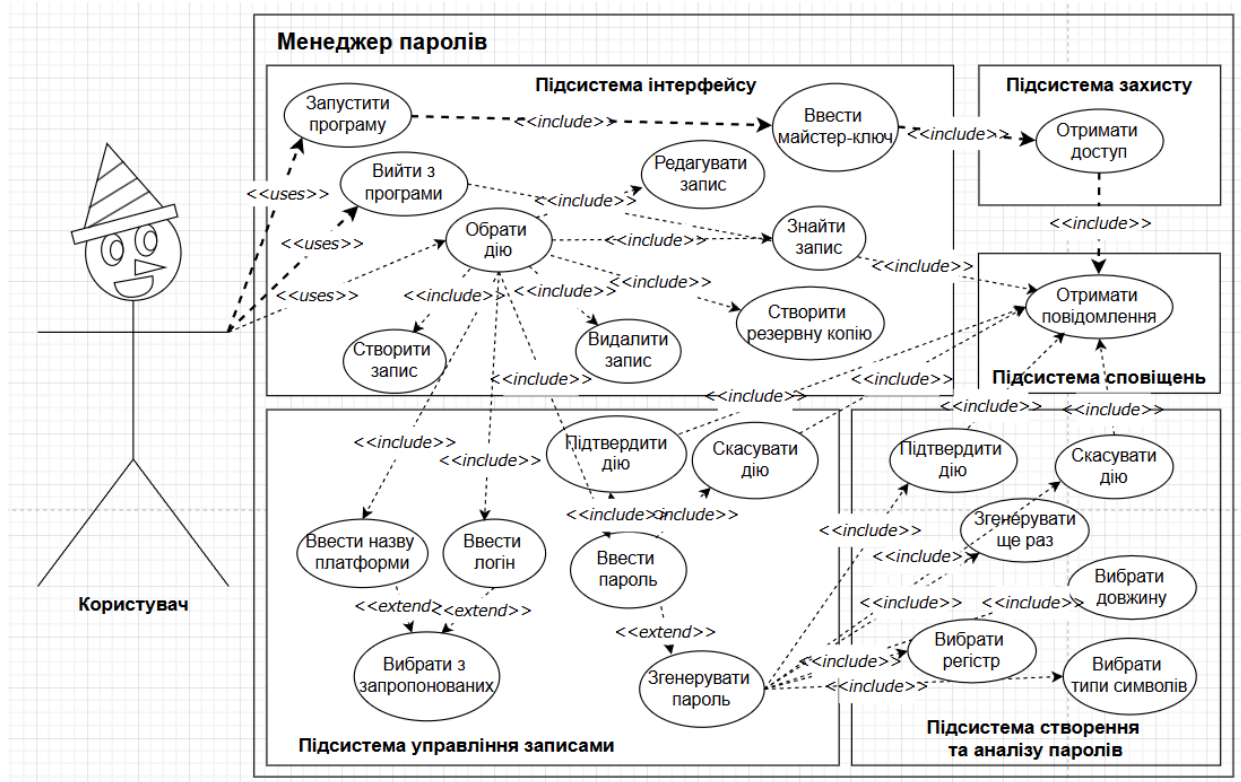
Менеджер паролів

Підсистема інтерфейсу

Запустити програму

<<include>>

Ввести майстер-ключ

<<include>>

Підсистема захисту

Отримати доступ

<<uses>>

Вийти з програми

Редагувати запис

<<include>>

<<uses>>

Обрати дію

<<include>>

Знайти запис

<<include>>

<<include>>

<<uses>>

<<include>>

<<include>>

<<include>>

Отримати повідомлення

Створити резервну копію

Створити запис

Видалити запис

<<include>>

<<include>>

Підсистема сповіщень

<<include>>

<<include>>

<<include>>

<<include>>

Підтвердити дію

Скасувати дію

Підтвердити дію

Скасувати дію

<<include>>

<<include>>

<<include>>

Згенерувати ще раз

<<include>>

Ввести назву платформи

Ввести логін

Ввести пароль

<<include>>

Вибрати довжину

Користувач

<<extend>>

<<extend>>

<<include>>

<<include>>

<<extend>>

Вибрати регістр

Вибрати з запропонованих

Згенерувати пароль

<<include>>

Вибрати типи символів

<<include>>

Підсистема управління записами

Підсистема створення та аналізу паролів